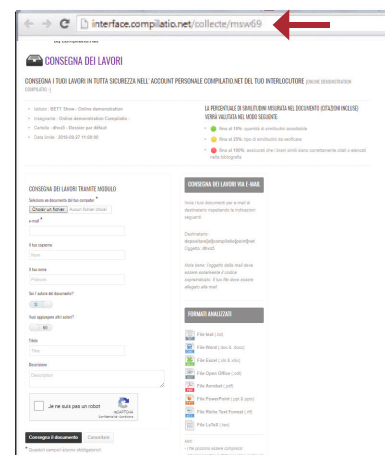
interface.compilatio.net/collecte/msw69

CONSEGNA DEI LAVORI

CONSEGNA I TUOI LAVORI IN TUTTA SICUREZZA NELL' ACCOUNT PERSONALE COMPILATIO.NET DEL TUO INTERLOCUTORE (ONLINE DEMONSTRATION COMPILATIO)

Istituto : BETTY Show - Online demonstration
Insegnante : Online demonstration Compilatio
Cartella : dhrsd3 - Dossier par défaut
Data limite : 2016-09-27 11:00:00

LA PERCENTUALE DI SIMILITUDINI MISURATA NEL DOCUMENTO (CITAZIONI INCLUSE) VERRÀ VALUTATA NEL MODO SEGUENTE:

Fino al 10%: quantità di similitudini accettabile
Fino al 25%: tipo di similitudini da verificare
Fino al 100%: assicurati che i testi simili siano correttamente citati o elencati nella bibliografia

CONSEGNA DEI LAVORI TRAMITE MODULO

Seleziona un documento dal tuo computer *
Choose un fichier Aucun fichier choisi

E-mail *

Il tuo cognome
Nom

Il tuo nome
Prénom

Sei l'autore del documento?
Sì

Vuoi aggiungere altri autori?
NO

Titolo
Titre

Descrizione
Description

Je ne suis pas un robot
reCAPTCHA
Confidentialité - Conditions

Consegna il documento   Cancellare

* Questi campi sono obbligatori

CONSEGNA DEI LAVORI VIA E-MAIL

Invia i tuoi documenti per e-mail al destinatario rispettando le indicazioni seguenti:

Destinatario:
depositaire@compilatio.net
l'oggetto: dhrsd3

Nota bene: l'oggetto della mail deve essere esattamente il codice sopraindicato. Il tuo file deve essere allegato alla mail.

FORMATI ANALIZZATI

File testo (.txt)
File Word (.doc & .docx)
File Excel (.xls & .xlsx)
File Open Office (.odt)
File Acrobat (.pdf)
File PowerPoint (.ppt & .pptx)
File Riche Text Format (.rtf)
File LaTeX (.tex)

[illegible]